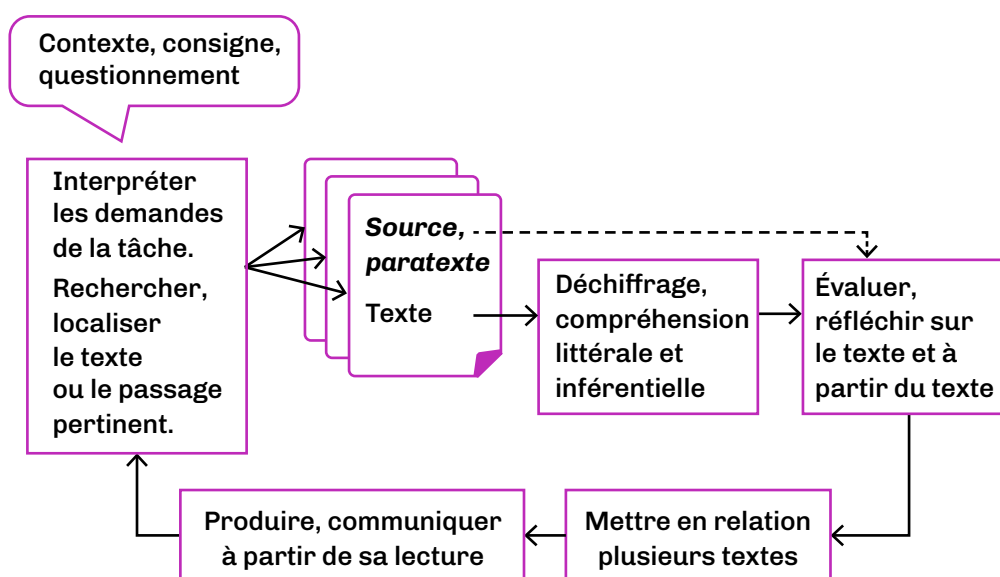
Contexte, consigne, questionnement

Interpréter les demandes de la tâche.

Rechercher, localiser le texte ou le passage pertinent.

*Source, paratexte*

Texte

Déchiffrage, compréhension littérale et inférentielle

Évaluer, réfléchir sur le texte et à partir du texte

Mettre en relation plusieurs textes

Produire, communiquer à partir de sa lecture